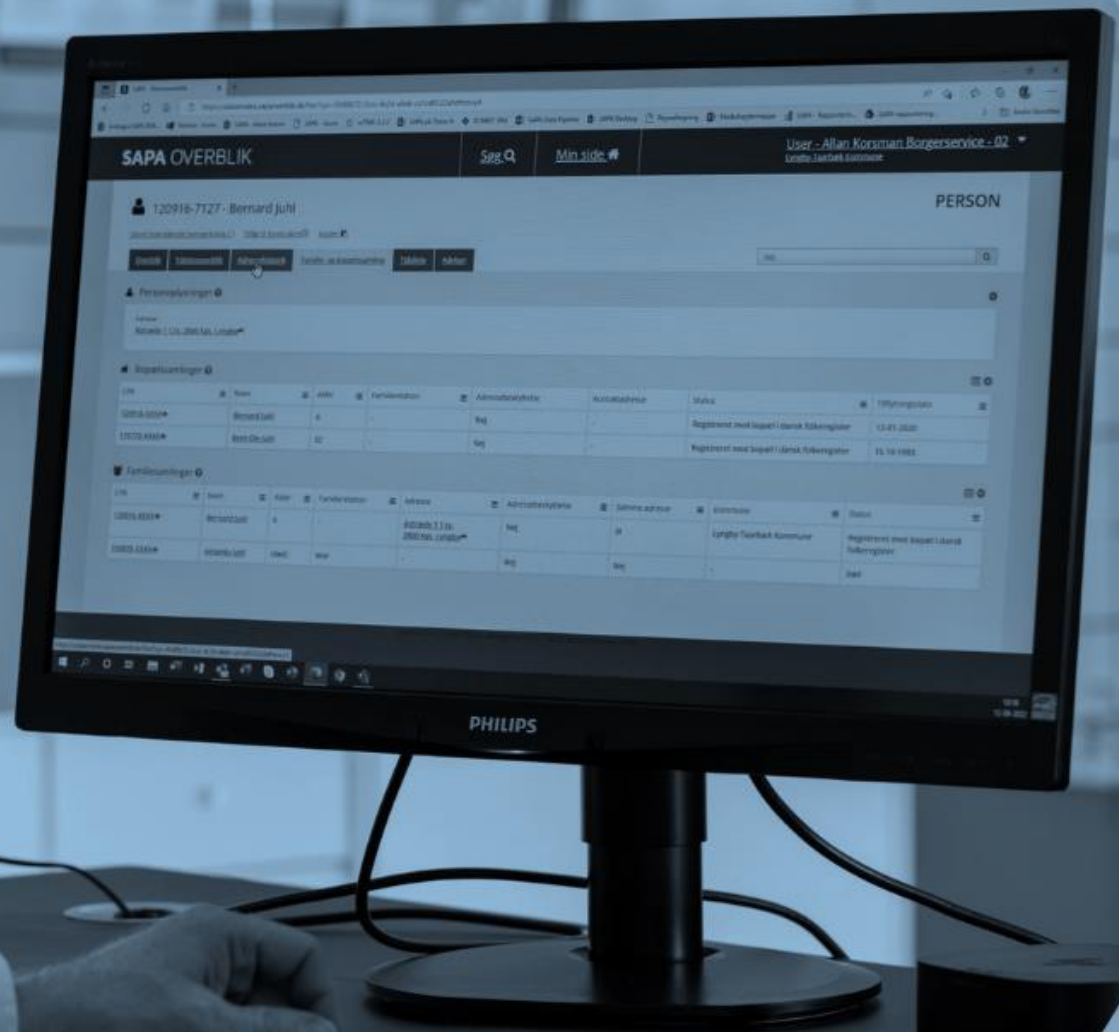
SAPA OVERBLIK

Søg

Min side

User - Allan Korsman Borgerservice - 02

Lyngby-Taarbæk Kommune

120916-7127 - Bernard Juhl

PERSON

Personoplysninger

Bopælssamlinger

Status

Registreret med bopæl i dansk folkeregister

Registreret med bopæl i dansk folkeregister

Familiesamlinger

Lyngby-Taarbæk Kommune

Registreret med bopæl i dansk folkeregister

PHILIPS